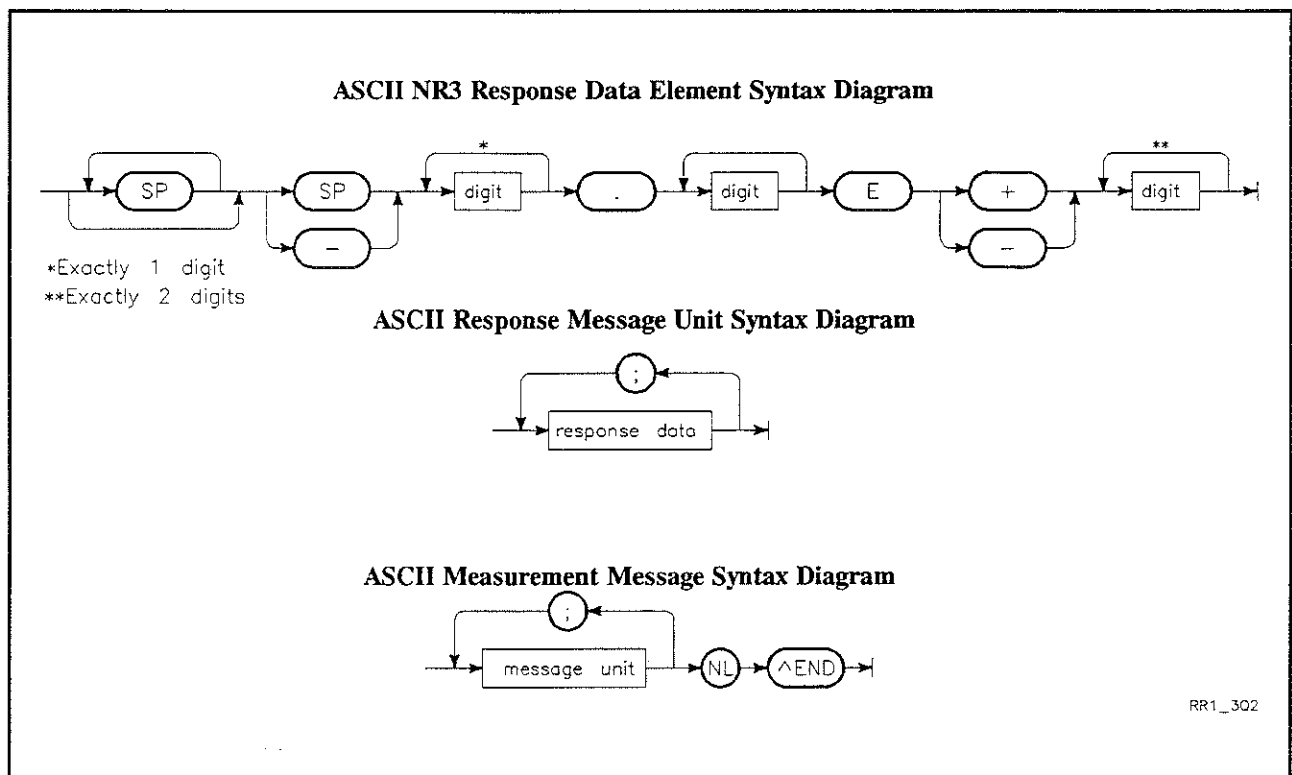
ASCII NR3 Response Data Element Syntax Diagram

SP

SP

–

*

digit

.

digit

E

+

–

**

digit

*Exactly 1 digit
**Exactly 2 digits

ASCII Response Message Unit Syntax Diagram

;

response data

ASCII Measurement Message Syntax Diagram

;

message unit

NL

^END

RR1_3Q2